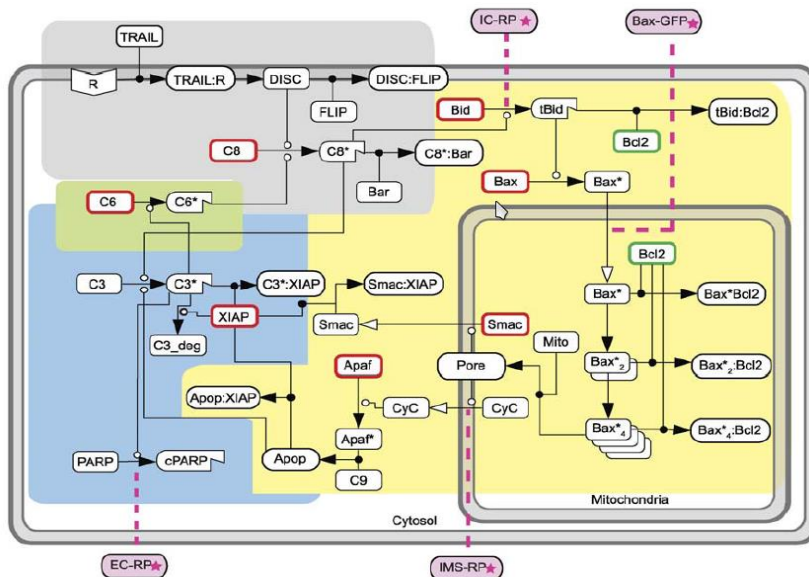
IC-RP
Bax-GFP
TRAIL
R
TRAIL:R
DISC
DISC:FLIP
FLIP
Bid
tBid
tBid:Bcl2
Bcl2
C8
C8*
C8*:Bar
Bar
Bax
Bax*
C6
C6*
Bcl2
C3
C3*
C3*:XIAP
Smac:XIAP
Bax*
Bax*Bcl2
XIAP
C3_deg
Smac
Smac
Mito
Apaf
Pore
$Bax^*_2$
$Bax^*_2$:Bcl2
Apop:XIAP
CyC
CyC
Apaf*
$Bax^*_4$
$Bax^*_4$:Bcl2
PARP
cPARP
Apop
C9
Mitochondria
Cytosol
EC-RP
IMS-RP